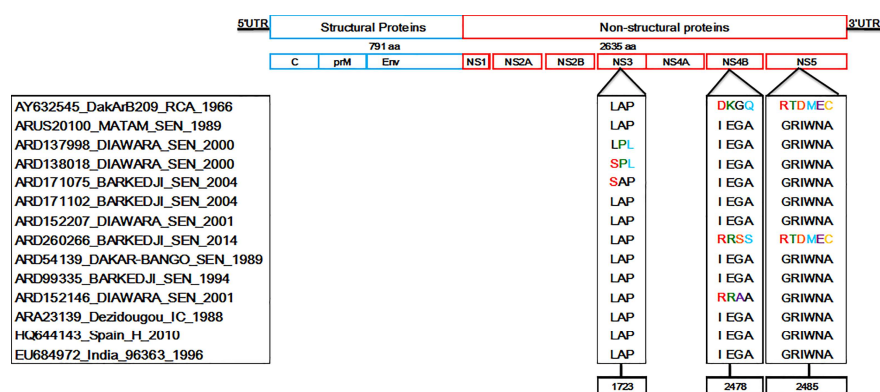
5'UTR Structural Proteins Non-structural proteins 3'UTR

791 aa 2635 aa

C prM Env NS1 NS2A NS2B NS3 NS4A NS4B NS5

| | NS3 | NS4B | NS5 |
|---|---|---|---|
| AY632545_DakArB209_RCA_1966 | LAP | DKGQ | RTDMEC |
| ARUS20100_MATAM_SEN_1989 | LAP | I EGA | GRIWNA |
| ARD137998_DIAWARA_SEN_2000 | LPL | I EGA | GRIWNA |
| ARD138018_DIAWARA_SEN_2000 | SPL | I EGA | GRIWNA |
| ARD171075_BARKEDJI_SEN_2004 | SAP | I EGA | GRIWNA |
| ARD171102_BARKEDJI_SEN_2004 | LAP | I EGA | GRIWNA |
| ARD152207_DIAWARA_SEN_2001 | LAP | I EGA | GRIWNA |
| ARD260266_BARKEDJI_SEN_2014 | LAP | RRSS | RTDMEC |
| ARD54139_DAKAR-BANGO_SEN_1989 | LAP | I EGA | GRIWNA |
| ARD99335_BARKEDJI_SEN_1994 | LAP | I EGA | GRIWNA |
| ARD152146_DIAWARA_SEN_2001 | LAP | RRAA | GRIWNA |
| ARA23139_Dezidougou_IC_1988 | LAP | I EGA | GRIWNA |
| HQ644143_Spain_H_2010 | LAP | I EGA | GRIWNA |
| EU684972_India_96363_1996 | LAP | I EGA | GRIWNA |
| | 1723 | 2478 | 2485 |